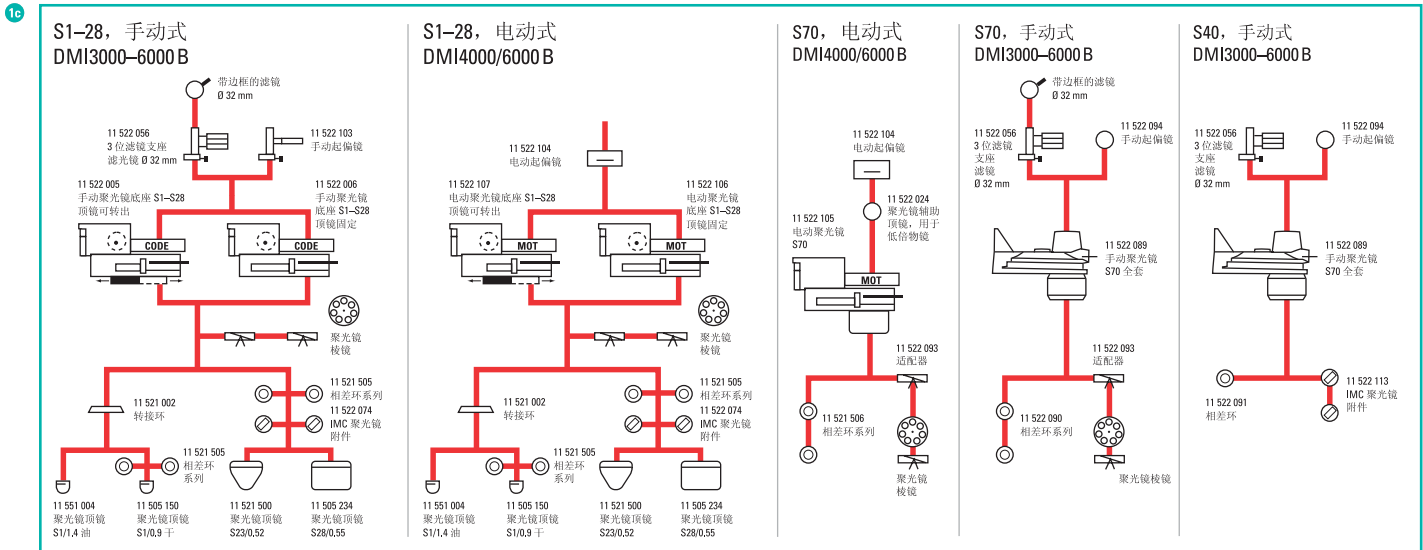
1c

S1–28，手动式
DMI3000–6000 B

带边框的滤镜
Ø 32 mm

11 522 056
3 位滤镜支座
滤光镜 Ø 32 mm

11 522 103
手动起偏镜

11 522 005
手动聚光镜底座 S1–S28
顶镜可转出

11 522 006
手动聚光镜
底座 S1–S28
顶镜固定

CODE
CODE

聚光镜
棱镜

11 521 002
转接环

11 521 505
相差环系列

11 522 074
IMC 聚光镜
附件

11 521 505
相差环
系列

11 551 004
聚光镜顶镜
S1/1,4 油

11 505 150
聚光镜顶镜
S1/0,9 干

11 521 500
聚光镜顶镜
S23/0,52

11 505 234
聚光镜顶镜
S28/0,55

S1–28，电动式
DMI4000/6000 B

11 522 104
电动起偏镜

11 522 107
电动聚光镜底座 S1–S28
顶镜可转出

11 522 106
电动聚光镜
底座 S1–S28
顶镜固定

MOT
MOT

聚光镜
棱镜

11 521 002
转接环

11 521 505
相差环系列

11 522 074
IMC 聚光镜
附件

11 521 505
相差环
系列

11 551 004
聚光镜顶镜
S1/1,4 油

11 505 150
聚光镜顶镜
S1/0,9 干

11 521 500
聚光镜顶镜
S23/0,52

11 505 234
聚光镜顶镜
S28/0,55

S70，电动式
DMI4000/6000 B

11 522 104
电动起偏镜

11 522 024
聚光镜辅助
顶镜，用于
低倍物镜

11 522 105
电动聚光镜
S70

MOT

11 522 093
适配器

11 521 506
相差环系列

聚光镜
棱镜

S70，手动式
DMI3000–6000 B

带边框的滤镜
Ø 32 mm

11 522 056
3 位滤镜
支座
滤镜
Ø 32 mm

11 522 094
手动起偏镜

11 522 089
手动聚光镜
S70 全套

11 522 093
适配器

11 522 090
相差环系列

聚光镜棱镜

S40，手动式
DMI3000–6000 B

11 522 056
3 位滤镜
支座
滤镜
Ø 32 mm

11 522 094
手动起偏镜

11 522 089
手动聚光镜
S70 全套

11 522 091
相差环

11 522 113
IMC 聚光镜
附件